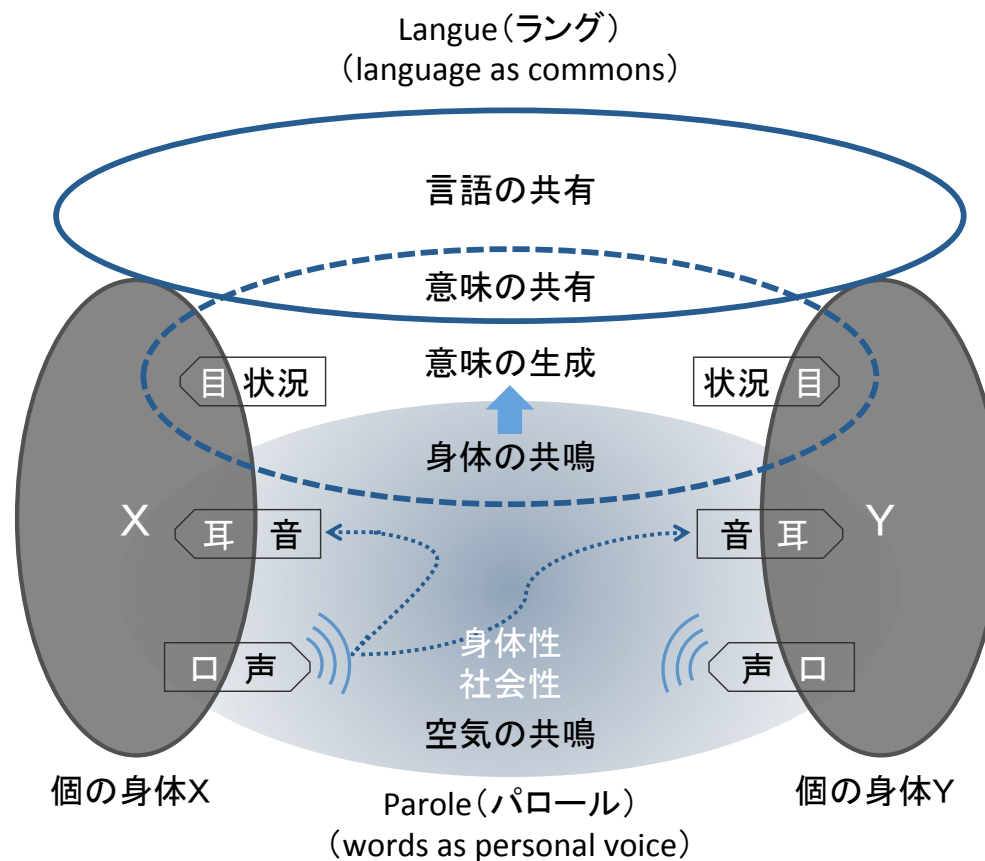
Langue（ラング）
（language as commons）

言語の共有

意味の共有

目 状況

意味の生成

状況 目

身体の共鳴

X

耳 音

音 耳

Y

口 声

身体性
社会性

声 口

空気の共鳴

個の身体X

Parole（パロール）
（words as personal voice）

個の身体Y